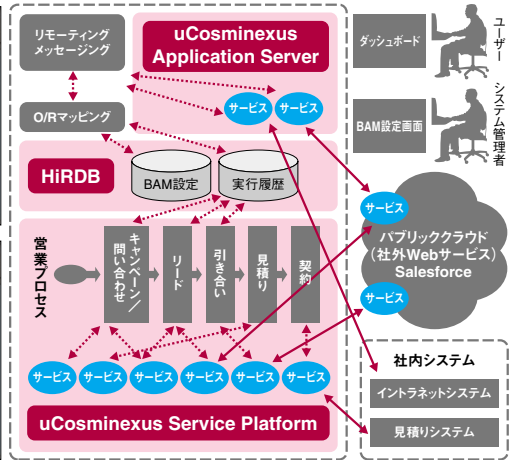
リモーティング
メッセージング

uCosminexus
Application Server

O/Rマッピング

サービス

サービス

HiRDB

BAM設定

実行履歴

営業プロセス

キャンペーン／問い合わせ

リード

引き合い

見積り

契約

サービス

サービス

サービス

サービス

サービス

サービス

uCosminexus Service Platform

ダッシュボード

ユーザー

BAM設定画面

システム管理者

サービス

パブリッククラウド
（社外Webサービス）
Salesforce

サービス

社内システム

イントラネットシステム

見積りシステム